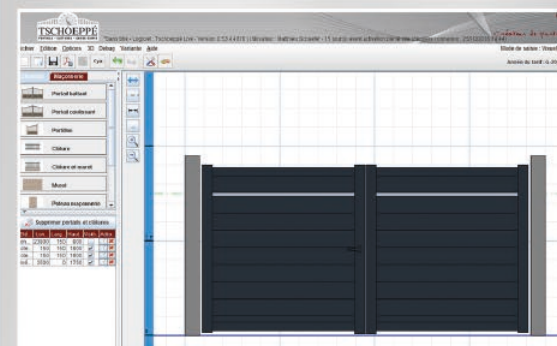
TSCHOEPPÉ

"Sans titre - Logiciel Tschoeppé Live - Version 0.53.4.4818 Utilisateur : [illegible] - 15 jours avant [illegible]

ichier Édition Options 3D Debug Variante Aide

Mode de saisie : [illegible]

Maçonnerie

Portail battant

Portail coulissant

Portillon

Clôture

Clôture et muret

Muret

Poteaux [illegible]

Supprimer portails et clôtures

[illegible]